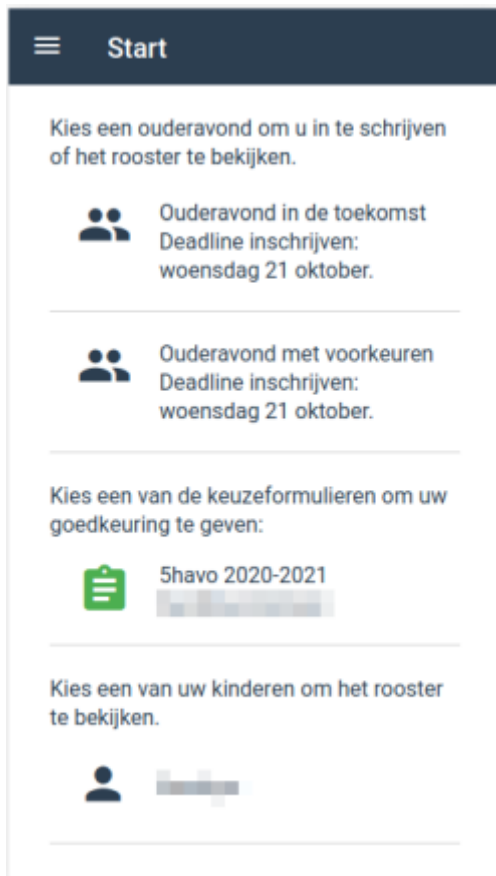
Start

Kies een ouderavond om u in te schrijven of het rooster te bekijken.

Ouderavond in de toekomst
Deadline inschrijven:
woensdag 21 oktober.

Ouderavond met voorkeuren
Deadline inschrijven:
woensdag 21 oktober.

Kies een van de keuzeformulieren om uw goedkeuring te geven:

5havo 2020-2021
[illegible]

Kies een van uw kinderen om het rooster te bekijken.

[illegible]